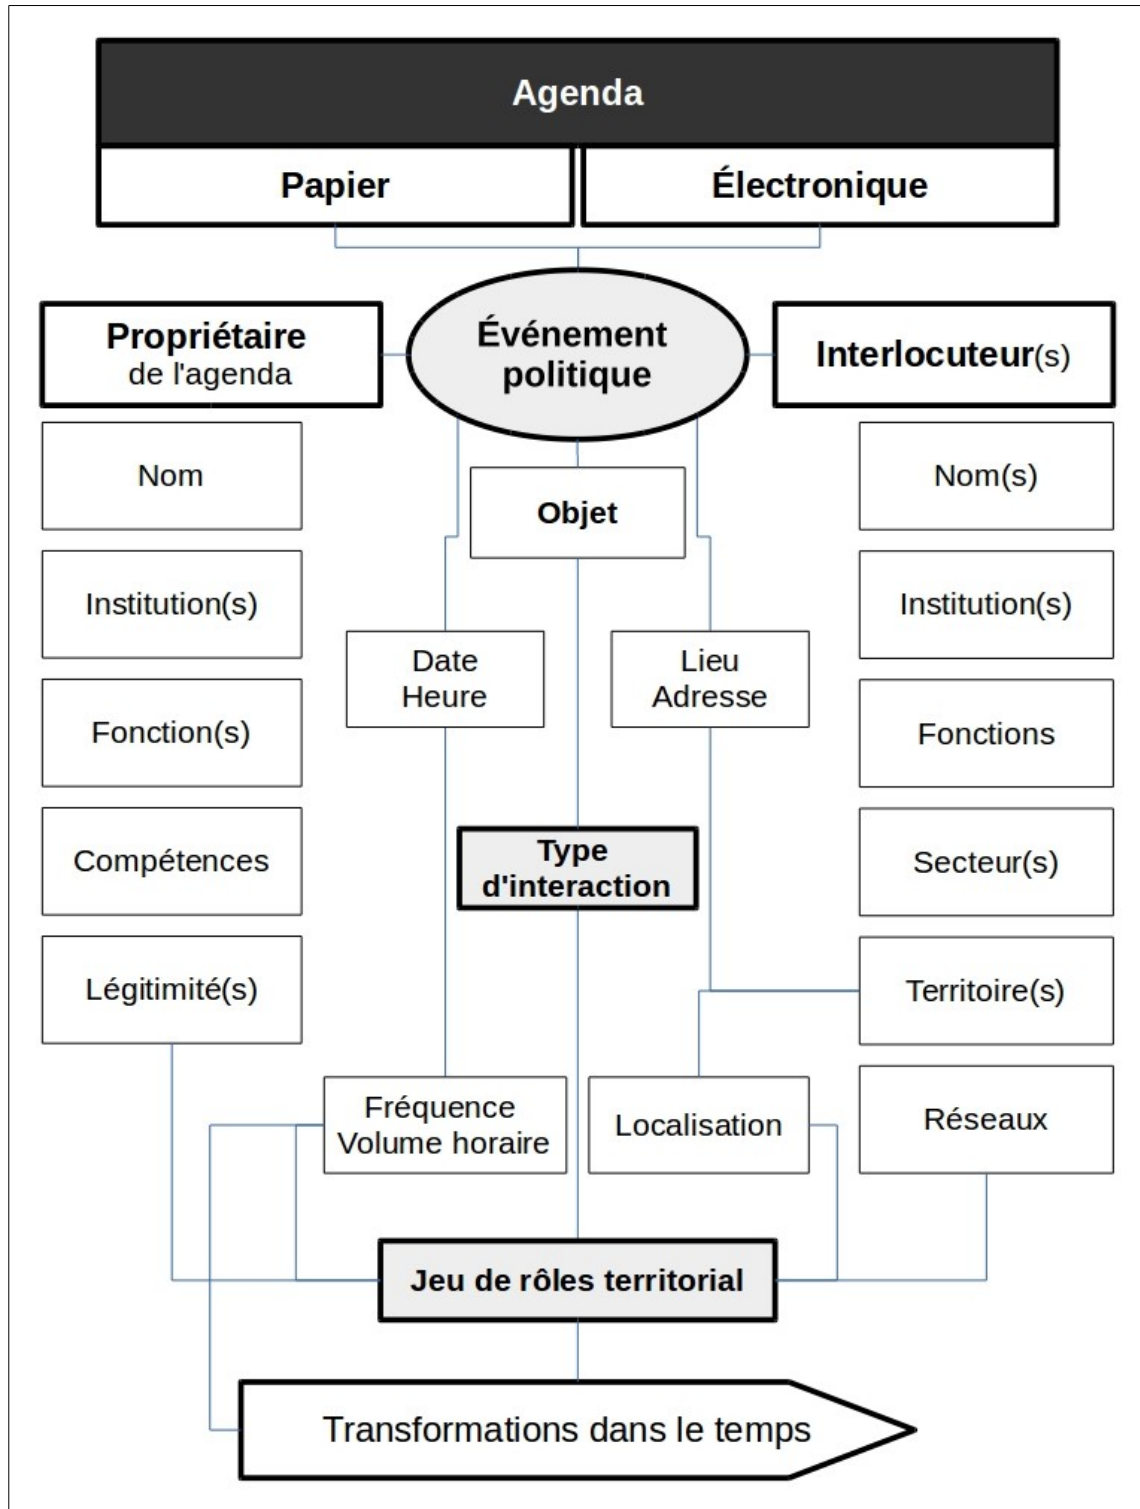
Agenda

Papier

Électronique

Propriétaire de l'agenda

Événement politique

Interlocuteur(s)

Nom

Institution(s)

Fonction(s)

Compétences

Légitimité(s)

Objet

Date Heure

Lieu Adresse

Type d'interaction

Fréquence Volume horaire

Localisation

Nom(s)

Institution(s)

Fonctions

Secteur(s)

Territoire(s)

Réseaux

Jeu de rôles territorial

Transformations dans le temps